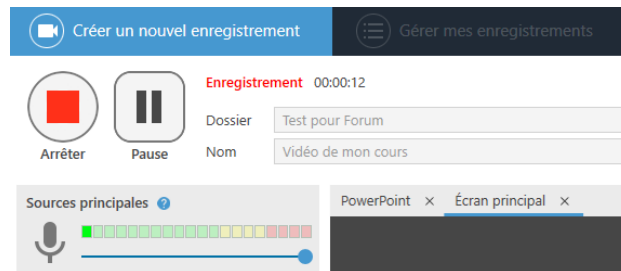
Créer un nouvel enregistrement

Gérer mes enregistrements

Arrêter

Pause

Enregistrement 00:00:12

Dossier Test pour Forum

Nom Vidéo de mon cours

Sources principales ?

PowerPoint ×

Écran principal ×